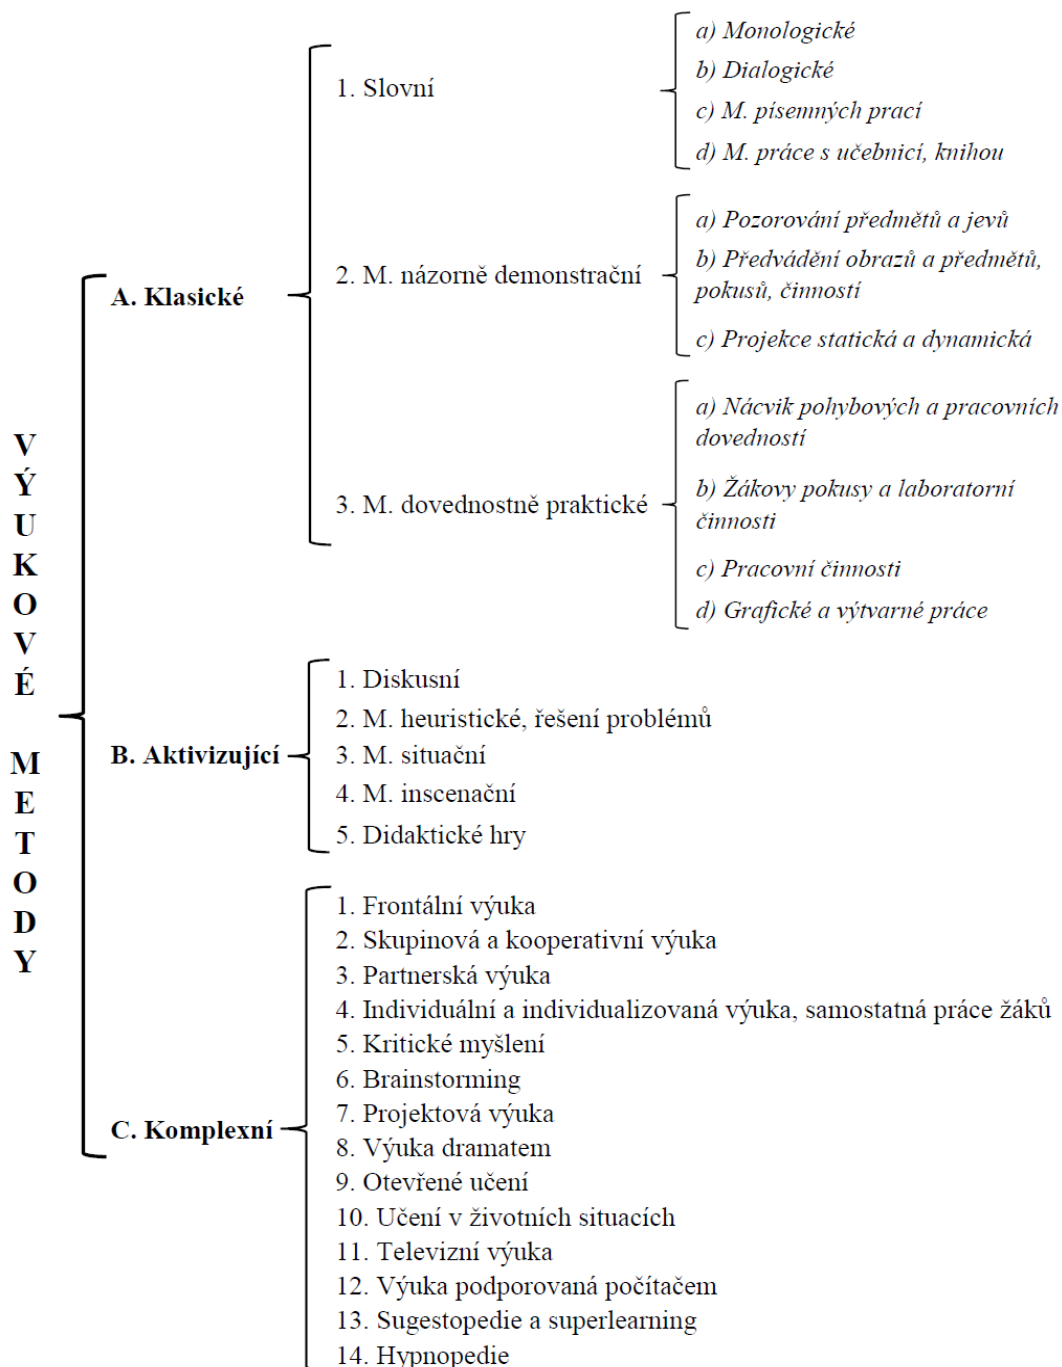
VÝUKOVÉ METODY

A. Klasické

1. Slovní

a) Monologické
b) Dialogické
c) M. písemných prací
d) M. práce s učebnicí, knihou

2. M. názorně demonstrační

a) Pozorování předmětů a jevů
b) Předvádění obrazů a předmětů, pokusů, činností
c) Projekce statická a dynamická

3. M. dovednostně praktické

a) Nácvik pohybových a pracovních dovedností
b) Žákovy pokusy a laboratorní činnosti
c) Pracovní činnosti
d) Grafické a výtvarné práce

B. Aktivizující

1. Diskusní
2. M. heuristické, řešení problémů
3. M. situační
4. M. inscenační
5. Didaktické hry

C. Komplexní

1. Frontální výuka
2. Skupinová a kooperativní výuka
3. Partnerská výuka
4. Individuální a individualizovaná výuka, samostatná práce žáků
5. Kritické myšlení
6. Brainstorming
7. Projektová výuka
8. Výuka dramatem
9. Otevřené učení
10. Učení v životních situacích
11. Televizní výuka
12. Výuka podporovaná počítačem
13. Sugestopedie a superlearning
14. Hypnopedie